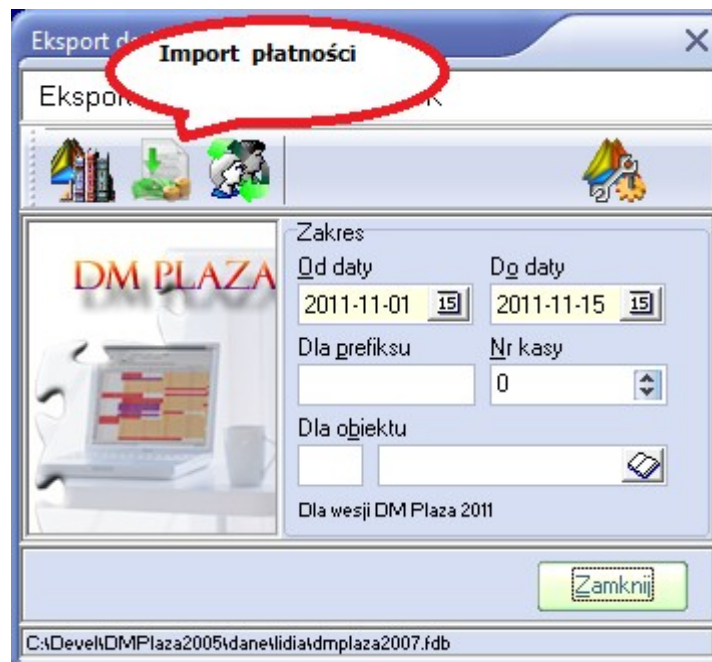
Eksport d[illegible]
Import płatności
Ekspor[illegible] K
Zakres
Od daty
2011-11-01
Do daty
2011-11-15
Dla prefiksu
Nr kasy
0
Dla obiektu
Dla wesji DM Plaza 2011
DM PLAZA
Zamknij
C:\Devel\DMPlaza2005\dane\lidia\dmplaza2007.fdb